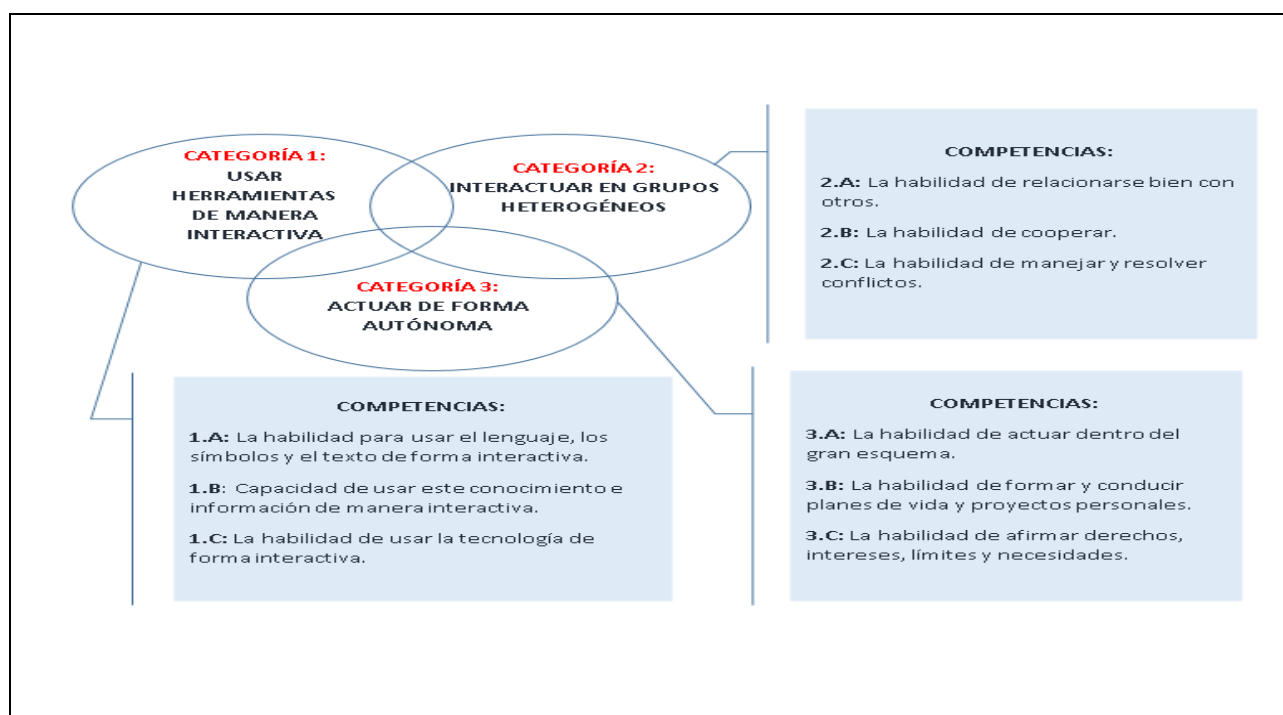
CATEGORÍA 1:
USAR HERRAMIENTAS DE MANERA INTERACTIVA

CATEGORÍA 2:
INTERACTUAR EN GRUPOS HETEROGÉNEOS

CATEGORÍA 3:
ACTUAR DE FORMA AUTÓNOMA

COMPETENCIAS:

2.A: La habilidad de relacionarse bien con otros.

2.B: La habilidad de cooperar.

2.C: La habilidad de manejar y resolver conflictos.

COMPETENCIAS:

1.A: La habilidad para usar el lenguaje, los símbolos y el texto de forma interactiva.

1.B: Capacidad de usar este conocimiento e información de manera interactiva.

1.C: La habilidad de usar la tecnología de forma interactiva.

COMPETENCIAS:

3.A: La habilidad de actuar dentro del gran esquema.

3.B: La habilidad de formar y conducir planes de vida y proyectos personales.

3.C: La habilidad de afirmar derechos, intereses, límites y necesidades.